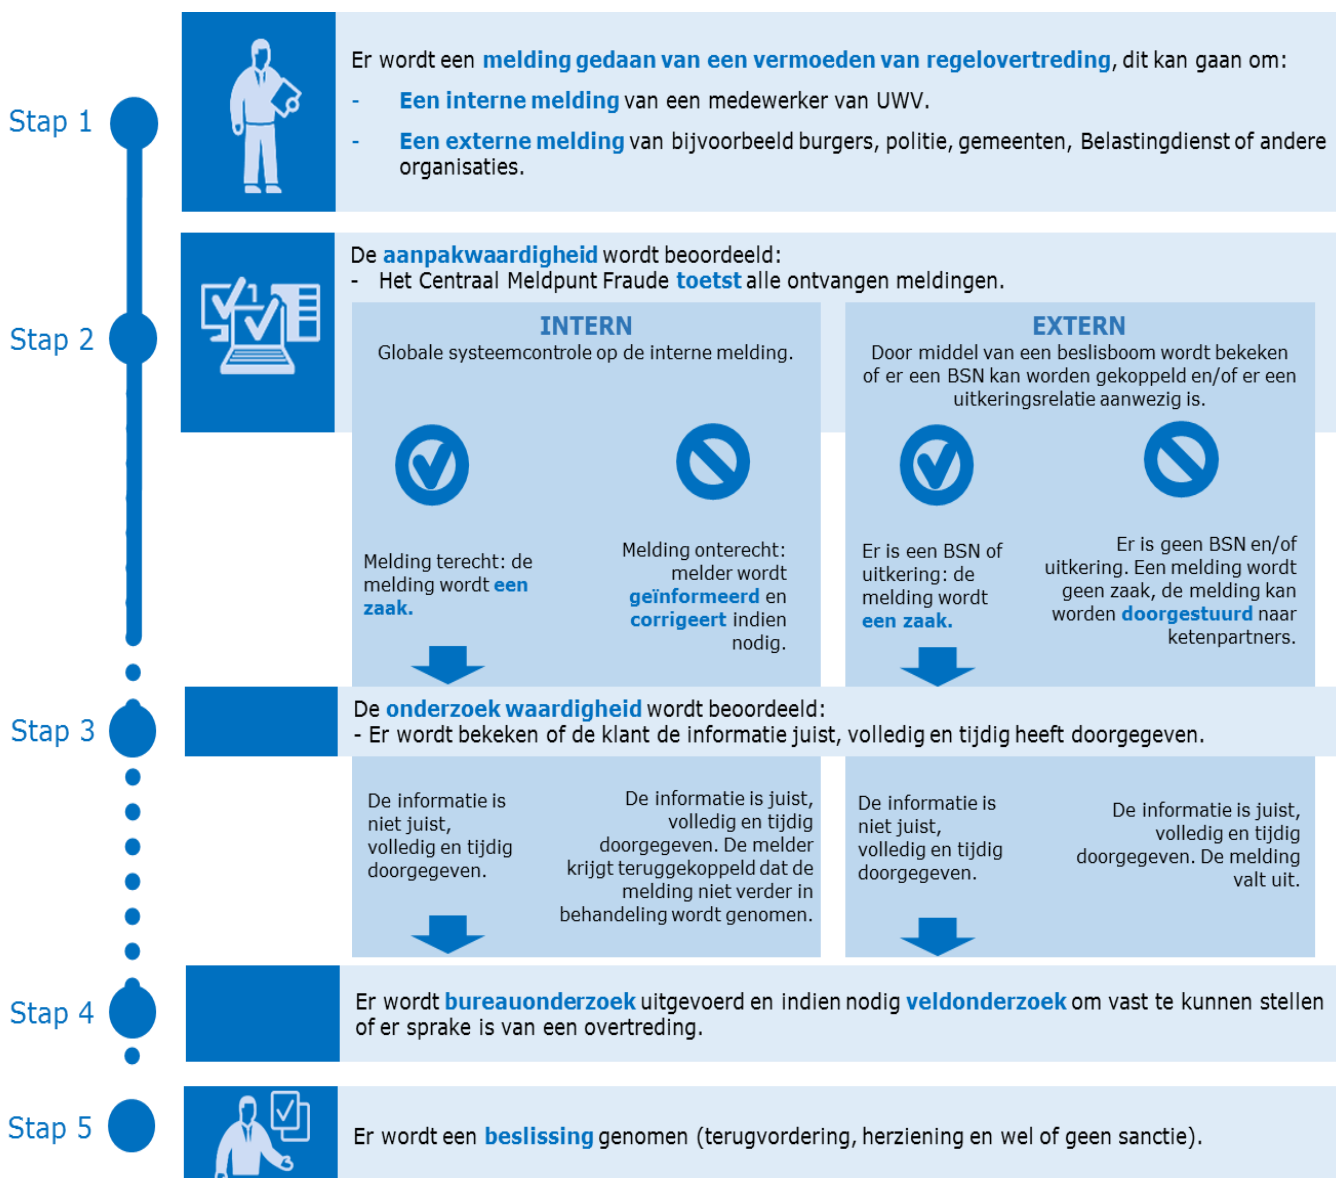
Stap 1

Er wordt een melding gedaan van een vermoeden van regelovertreding, dit kan gaan om:
- Een interne melding van een medewerker van UWV.
- Een externe melding van bijvoorbeeld burgers, politie, gemeenten, Belastingdienst of andere organisaties.

Stap 2

De aanpakwaardigheid wordt beoordeeld:
- Het Centraal Meldpunt Fraude toetst alle ontvangen meldingen.

INTERN
Globale systeemcontrole op de interne melding.

Melding terecht: de melding wordt een zaak.

Melding onterecht: melder wordt geïnformeerd en corrigeert indien nodig.

EXTERN
Door middel van een beslisboom wordt bekeken of er een BSN kan worden gekoppeld en/of er een uitkeringsrelatie aanwezig is.

Er is een BSN of uitkering: de melding wordt een zaak.

Er is geen BSN en/of uitkering. Een melding wordt geen zaak, de melding kan worden doorgestuurd naar ketenpartners.

Stap 3

De onderzoek waardigheid wordt beoordeeld:
- Er wordt bekeken of de klant de informatie juist, volledig en tijdig heeft doorgegeven.

De informatie is niet juist, volledig en tijdig doorgegeven.

De informatie is juist, volledig en tijdig doorgegeven. De melder krijgt teruggekoppeld dat de melding niet verder in behandeling wordt genomen.

De informatie is niet juist, volledig en tijdig doorgegeven.

De informatie is juist, volledig en tijdig doorgegeven. De melding valt uit.

Stap 4

Er wordt bureauonderzoek uitgevoerd en indien nodig veldonderzoek om vast te kunnen stellen of er sprake is van een overtreding.

Stap 5

Er wordt een beslissing genomen (terugvordering, herziening en wel of geen sanctie).